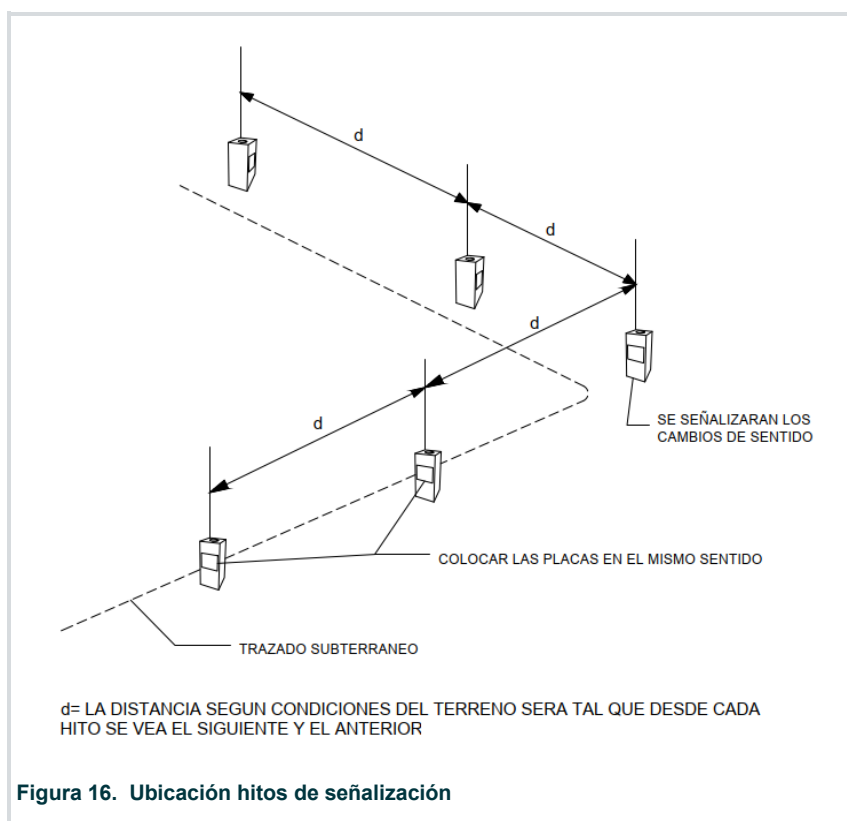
d

d

d

d

SE SEÑALIZARAN LOS CAMBIOS DE SENTIDO

COLOCAR LAS PLACAS EN EL MISMO SENTIDO

TRAZADO SUBTERRANEO

d= LA DISTANCIA SEGUN CONDICIONES DEL TERRENO SERA TAL QUE DESDE CADA HITO SE VEA EL SIGUIENTE Y EL ANTERIOR

Figura 16. Ubicación hitos de señalización